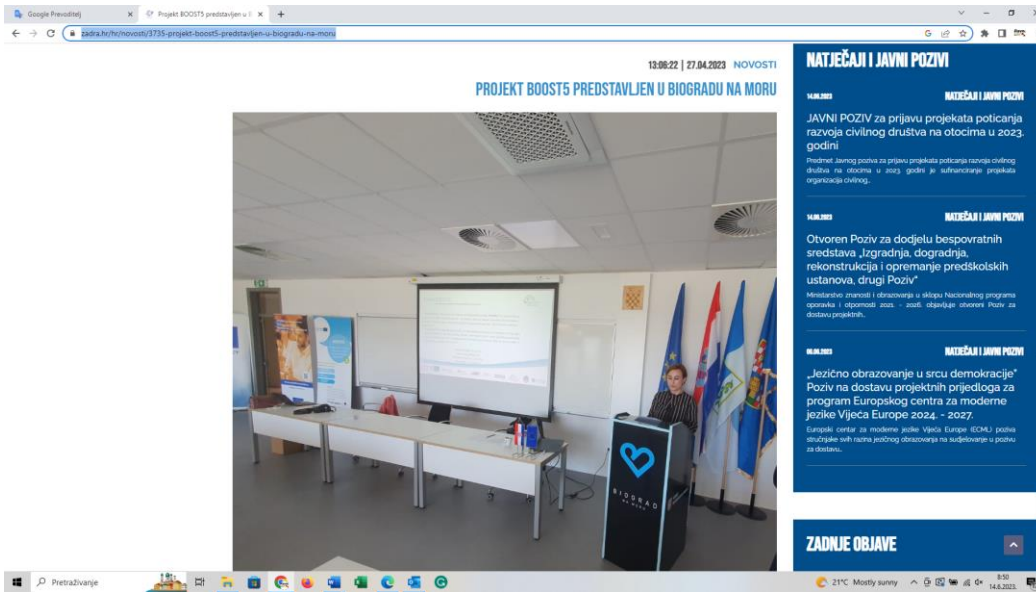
Google Prevoditelj
Projekt BOOST5 predstavljen u B
zadra.hr/hr/novosti/3735-projekt-boost5-predstavljen-u-biogradu-na-moru

13:08:22 | 27.04.2023 NOVOSTI

PROJEKT BOOST5 PREDSTAVLJEN U BIOGRADU NA MORU

BIOGRAD NA MORU

NATJEČAJI I JAVNI POZIVI

14.06.2023 NATJEČAJI I JAVNI POZIVI

JAVNI POZIV za prijavu projekata poticanja razvoja civilnog društva na otocima u 2023. godini

Predmet Javnog poziva za prijavu projekata poticanja razvoja civilnog društva na otocima u 2023. godini je sufinanciranje projekata organizacija civilnog...

14.06.2023 NATJEČAJI I JAVNI POZIVI

Otvoren Poziv za dodjelu bespovratnih sredstava „Izgradnja, dogradnja, rekonstrukcija i opremanje predškolskih ustanova, drugi Poziv"

Ministarstvo znanosti i obrazovanja u sklopu Nacionalnog programa oporavka i otpornosti 2021. - 2026. objavljuje otvoreni Poziv za dostavu projektnih...

06.06.2023 NATJEČAJI I JAVNI POZIVI

„Jezično obrazovanje u srcu demokracije" Poziv na dostavu projektnih prijedloga za program Europskog centra za moderne jezike Vijeća Europe 2024. - 2027.

Europski centar za moderne jezike Vijeća Europe (ECML) poziva stručnjake svih razina jezičnog obrazovanja na sudjelovanje u pozivu za dostavu...

ZADNJE OBJAVE

Pretraživanje
21°C Mostly sunny
8:50
14.6.2023.